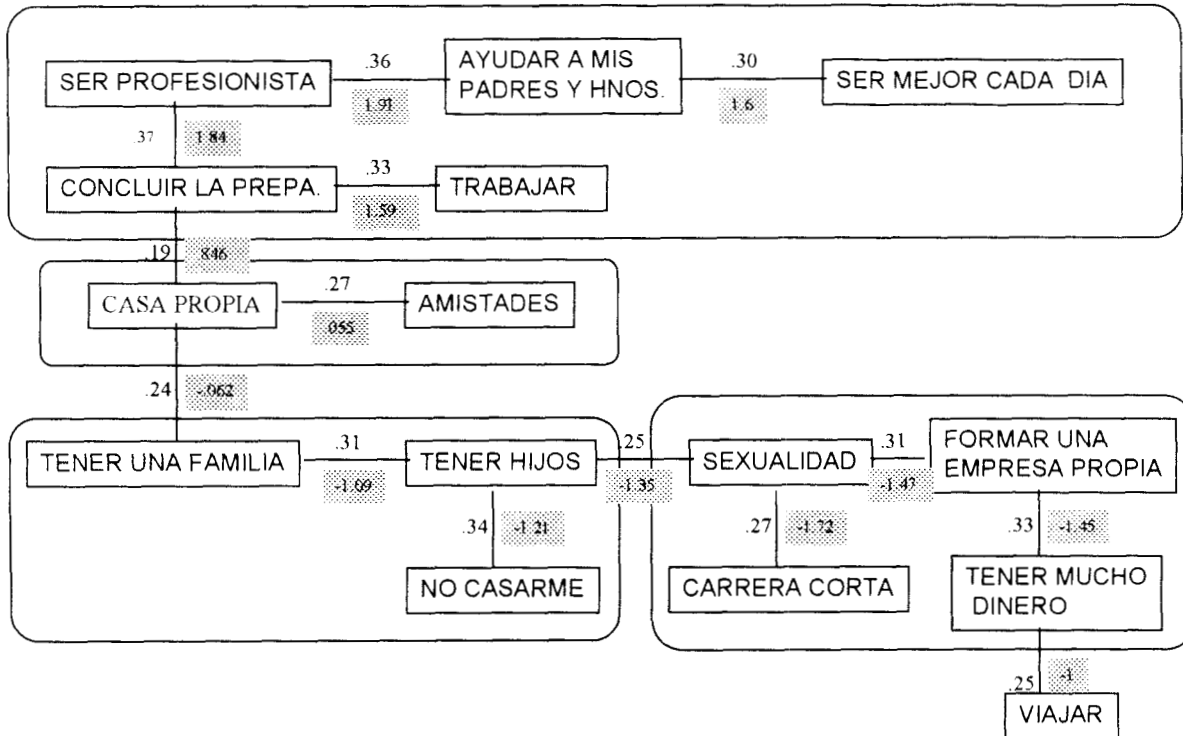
SER PROFESIONISTA

.36

1.91

AYUDAR A MIS PADRES Y HNOS.

.30

1.6

SER MEJOR CADA DIA

.37

1.84

CONCLUIR LA PREPA.

.33

1.59

TRABAJAR

.19

.846

CASA PROPIA

.27

.055

AMISTADES

.24

-.062

TENER UNA FAMILIA

.31

-1.09

TENER HIJOS

.34

-1.21

NO CASARME

.25

-1.35

SEXUALIDAD

.31

-1.47

FORMAR UNA EMPRESA PROPIA

.27

-1.72

CARRERA CORTA

.33

-1.45

TENER MUCHO DINERO

.25

-1

VIAJAR